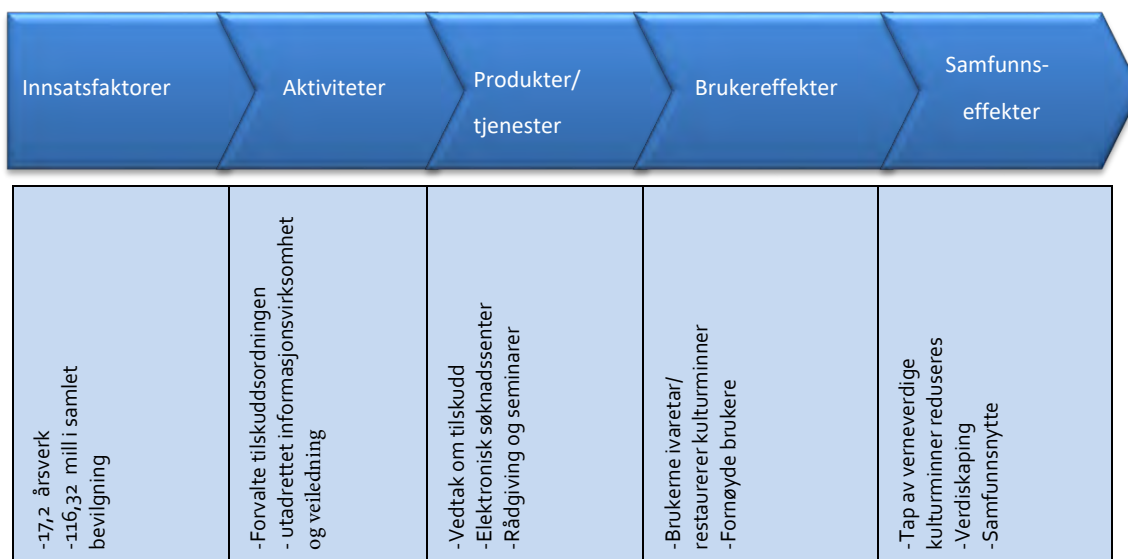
| Innsatsfaktorer | Aktiviteter | Produkter/ tjenester | Brukereffekter | Samfunns-effekter |
|---|---|---|---|---|
| -17,2 årsverk -116,32 mill i samlet bevilgning | -Forvalte tilskuddsordningen - utadrettet informasjonsvirksomhet og veiledning | -Vedtak om tilskudd -Elektronisk søknadssenter -Rådgiving og seminarer | -Brukerne ivaretar/ restaurerer kulturminner -Fornøyde brukere | -Tap av verneverdige kulturminner reduseres -Verdiskaping -Samfunnsnytte |